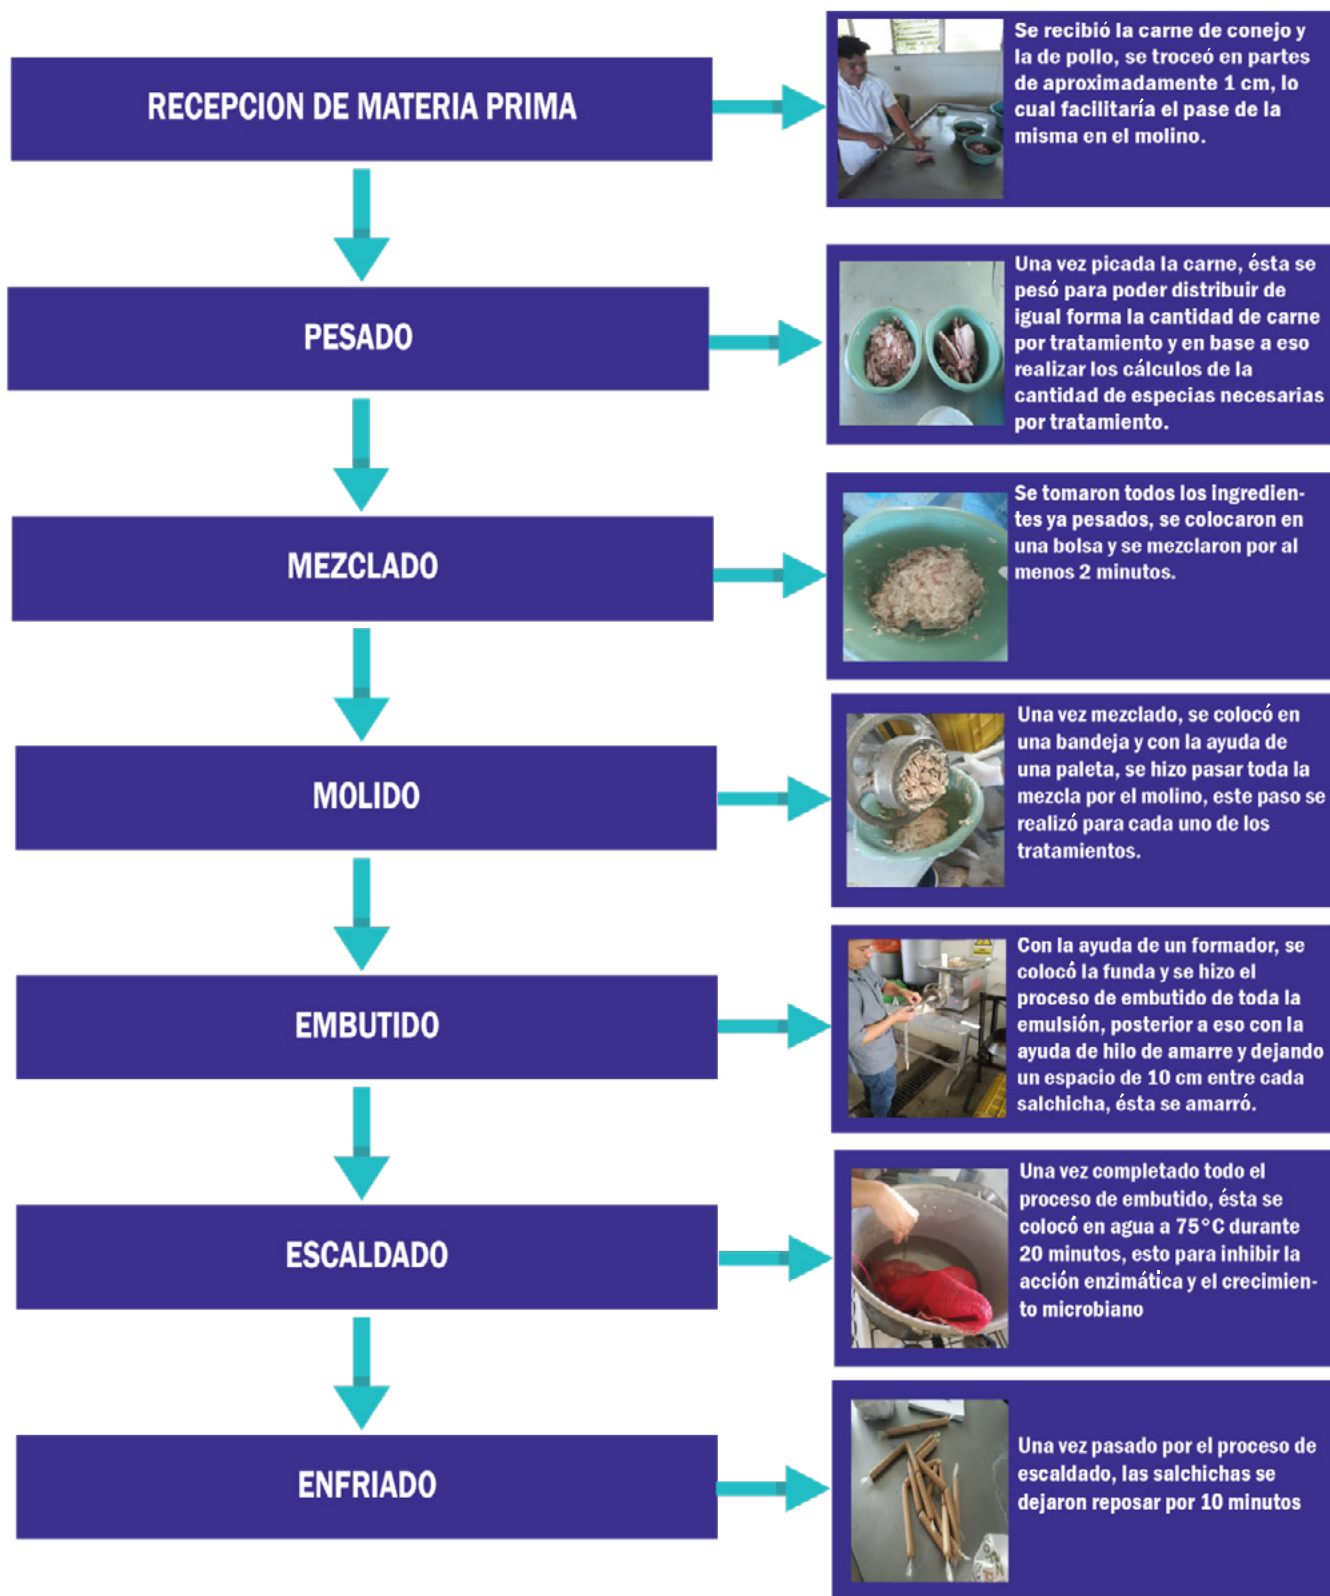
RECEPCION DE MATERIA PRIMA

Se recibió la carne de conejo y la de pollo, se troceó en partes de aproximadamente 1 cm, lo cual facilitaría el pase de la misma en el molino.

PESADO

Una vez picada la carne, ésta se pesó para poder distribuir de igual forma la cantidad de carne por tratamiento y en base a eso realizar los cálculos de la cantidad de especias necesarias por tratamiento.

MEZCLADO

Se tomaron todos los ingredientes ya pesados, se colocaron en una bolsa y se mezclaron por al menos 2 minutos.

MOLIDO

Una vez mezclado, se colocó en una bandeja y con la ayuda de una paleta, se hizo pasar toda la mezcla por el molino, este paso se realizó para cada uno de los tratamientos.

EMBUTIDO

Con la ayuda de un formador, se colocó la funda y se hizo el proceso de embutido de toda la emulsión, posterior a eso con la ayuda de hilo de amarre y dejando un espacio de 10 cm entre cada salchicha, ésta se amarró.

ESCALDADO

Una vez completado todo el proceso de embutido, ésta se colocó en agua a 75°C durante 20 minutos, esto para inhibir la acción enzimática y el crecimiento microbiano

ENFRIADO

Una vez pasado por el proceso de escaldado, las salchichas se dejaron reposar por 10 minutos